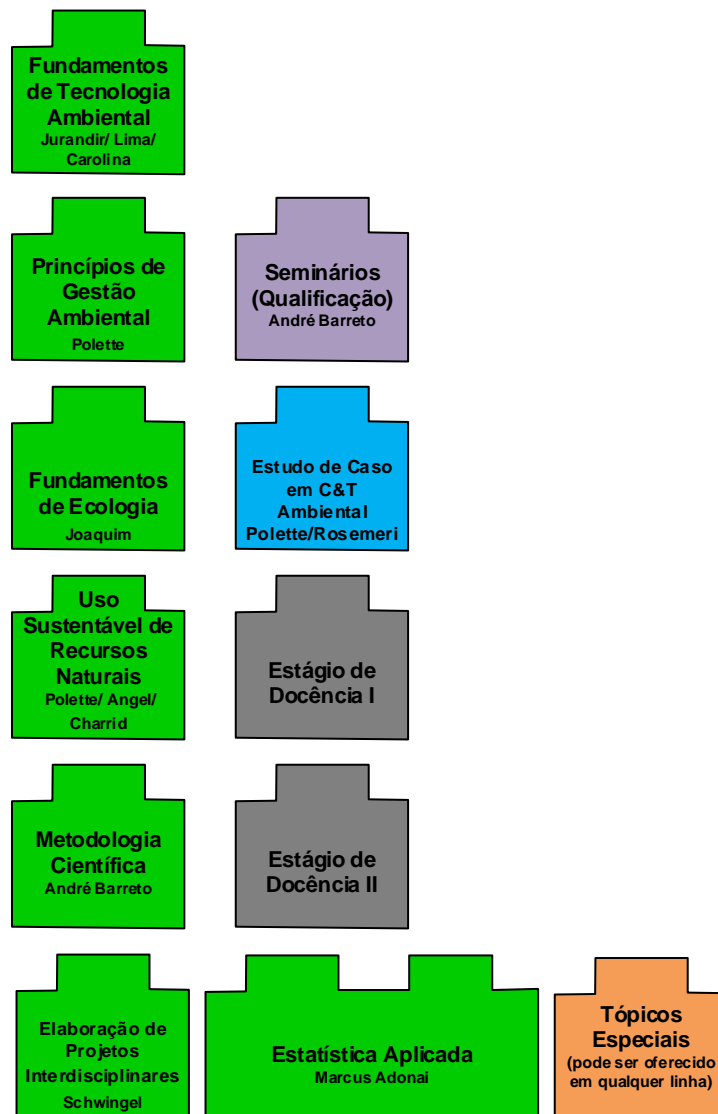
Fundamentos de Tecnologia Ambiental
Jurandir/ Lima/ Carolina

Princípios de Gestão Ambiental
Polette

Seminários (Qualificação)
André Barreto

Fundamentos de Ecologia
Joaquim

Estudo de Caso em C&T Ambiental
Polette/Rosemeri

Uso Sustentável de Recursos Naturais
Polette/ Angel/ Charrid

Estágio de Docência I

Metodologia Científica
André Barreto

Estágio de Docência II

Elaboração de Projetos Interdisciplinares
Schwingel

Estatística Aplicada
Marcus Adonai

Tópicos Especiais
(pode ser oferecido em qualquer linha)